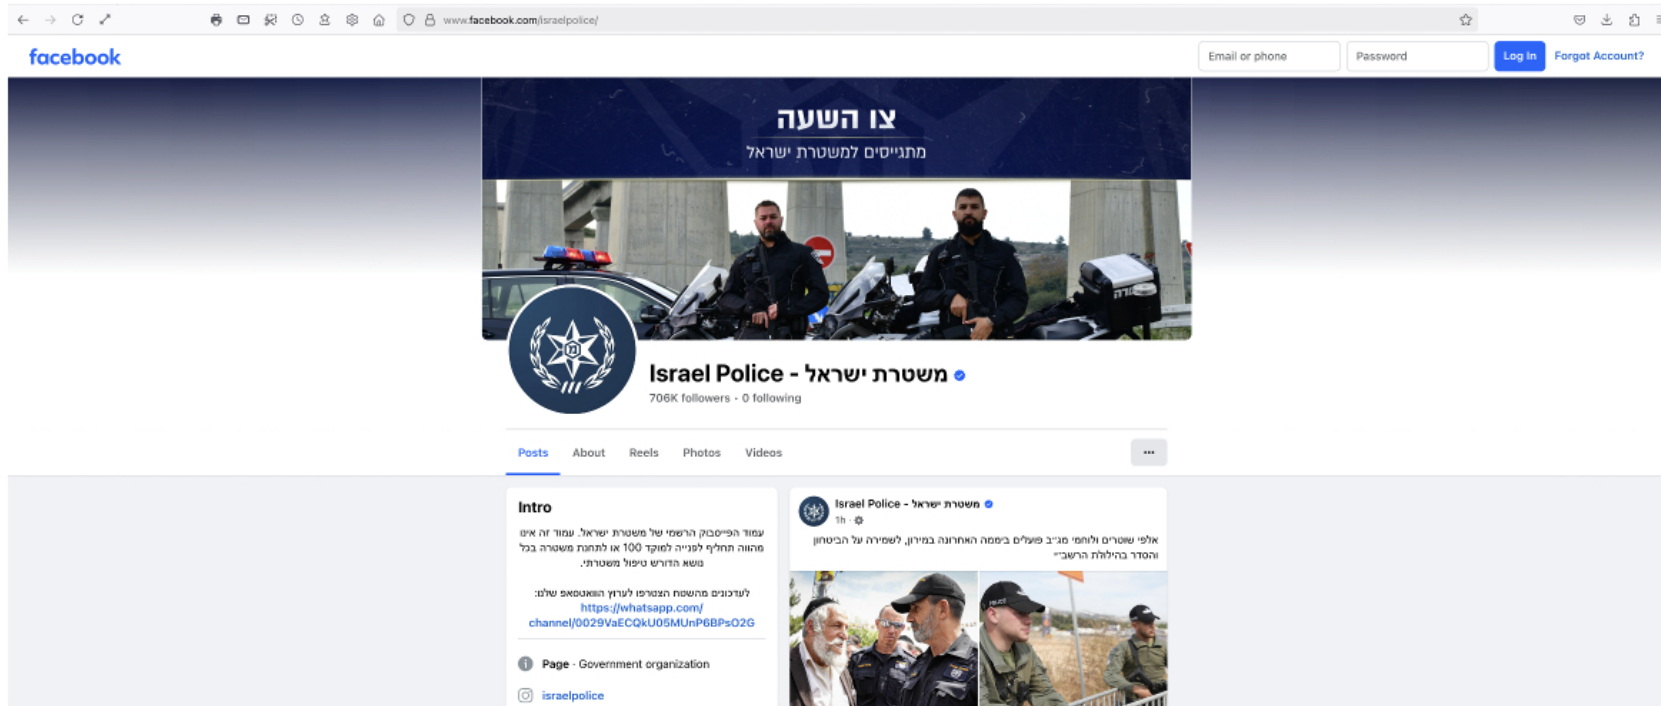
www.facebook.com/israelpolice/

facebook

Email or phone

Password

Log In

Forgot Account?

צו השעה

מתגייסים למשטרת ישראל

Israel Police - משטרת ישראל

706K followers • 0 following

Posts

About

Reels

Photos

Videos

...

Intro

עמוד הפייסבוק הרשמי של משטרת ישראל. עמוד זה אינו מהווה תחליף לפנייה למוקד 100 או לתחנת משטרה בכל נושא הדורש טיפול משטרתי.

לעדכונים מהשטח הצטרפו לערוץ הוואטסאפ שלנו:
https://whatsapp.com/channel/0029VaECQkUO5MUnP6BPsO2G

Page · Government organization

israelpolice

Israel Police - משטרת ישראל

1h ·

אלפי שוטרים ולוחמי מג״ב פועלים ביממה האחרונה במירון, לשמירה על הביטחון והסדר בהילולת הרשב״י